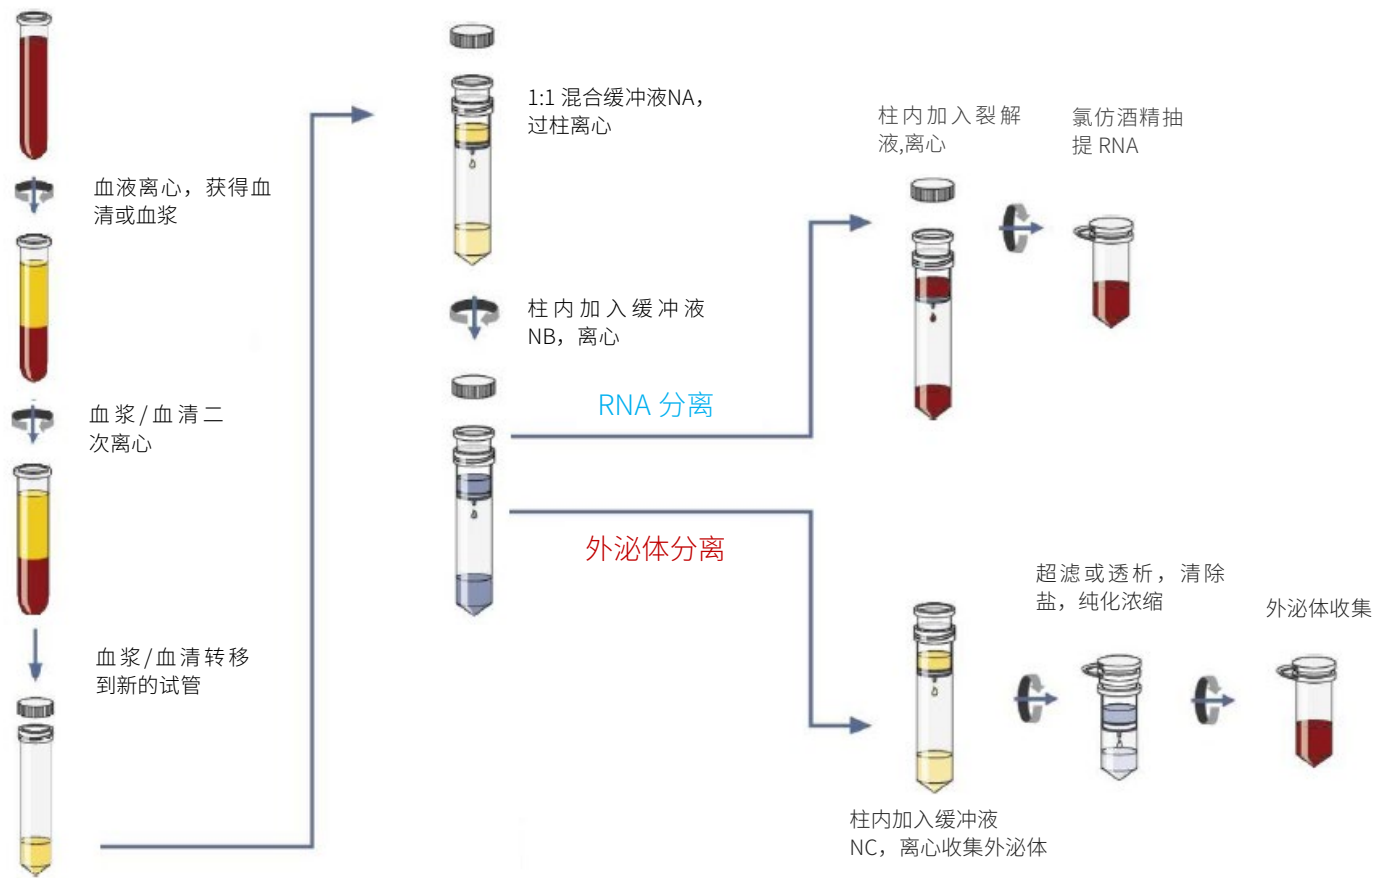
血液离心，获得血清或血浆

血浆/血清二次离心

血浆/血清转移到新的试管

1:1 混合缓冲液NA，过柱离心

柱内加入缓冲液NB，离心

RNA 分离

外泌体分离

柱内加入裂解液,离心

氯仿酒精抽提 RNA

超滤或透析，清除盐，纯化浓缩

外泌体收集

柱内加入缓冲液NC，离心收集外泌体